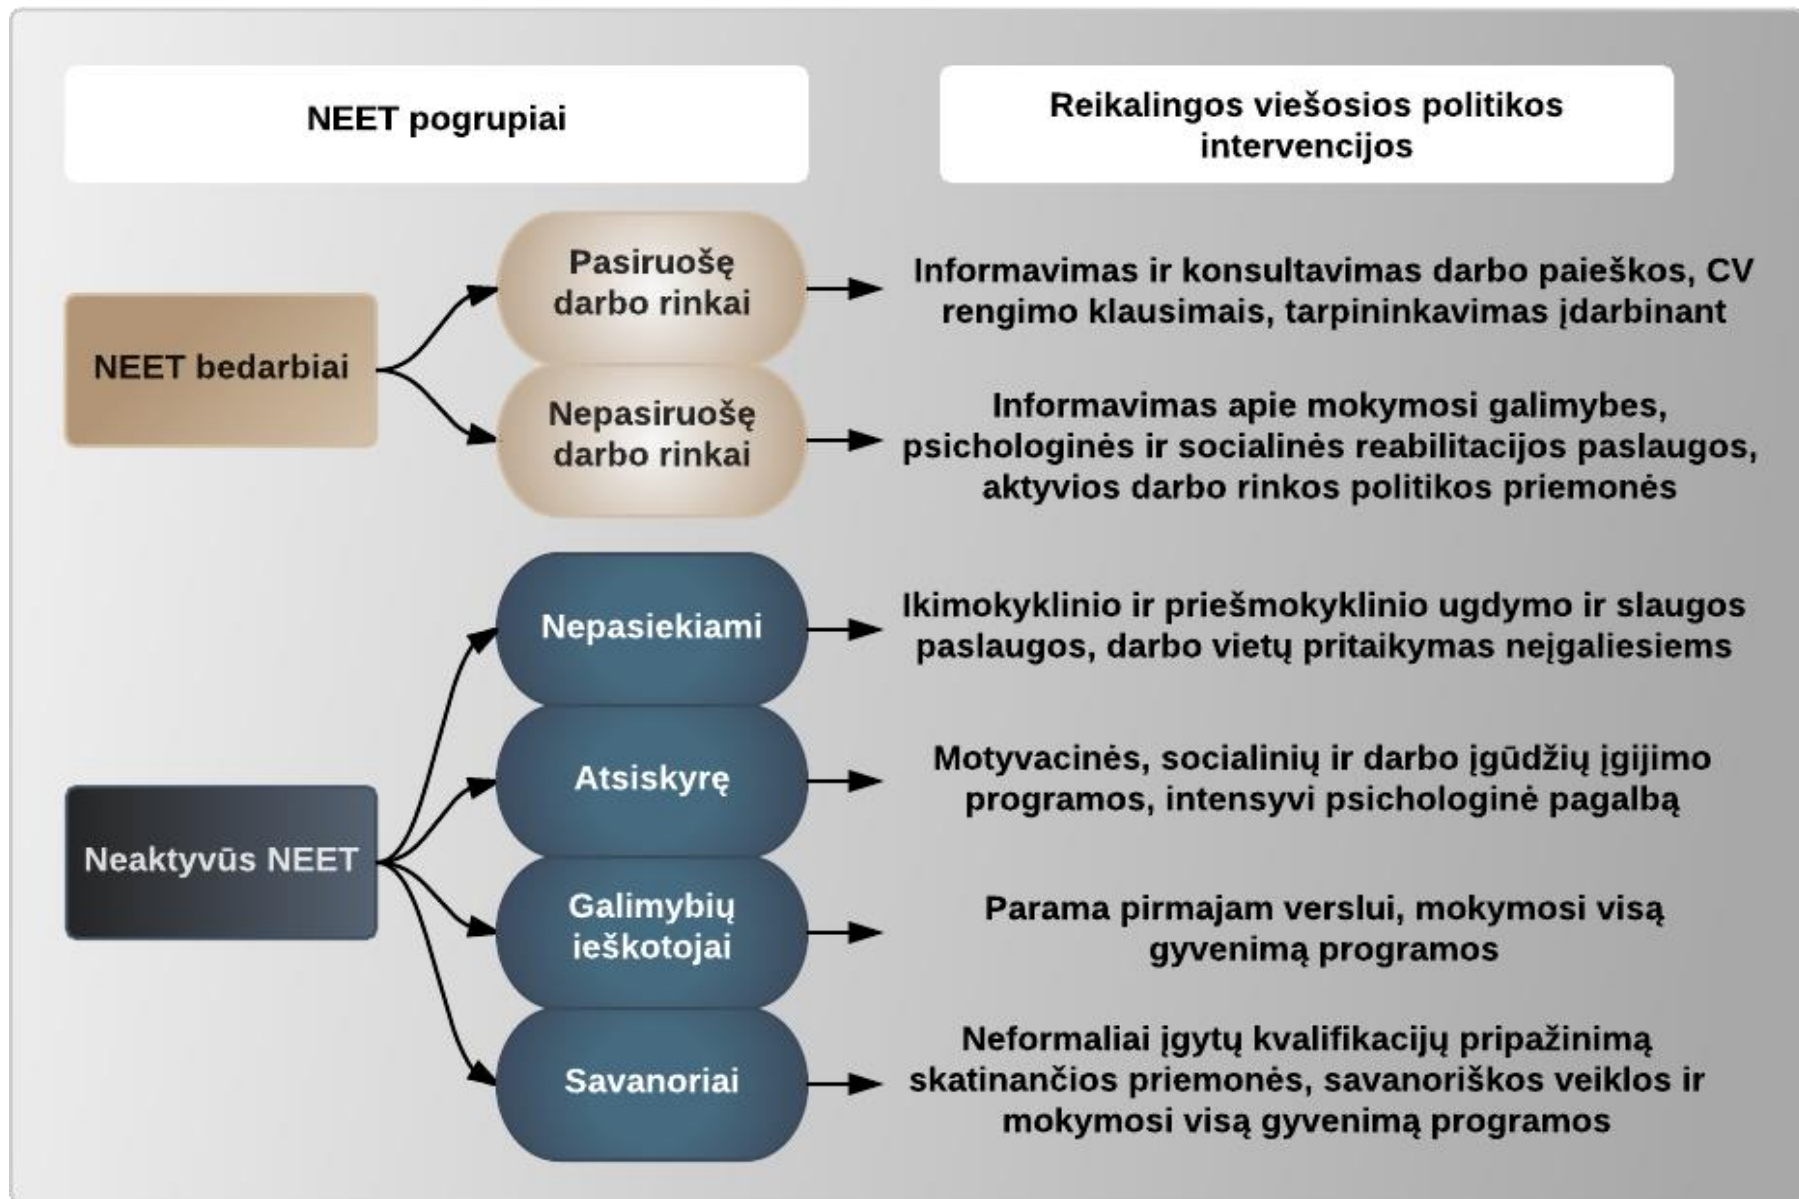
NEET pogrupiai

Reikalingos viešosios politikos intervencijos

NEET bedarbiai

Pasiruošę darbo rinkai

Informavimas ir konsultavimas darbo paieškos, CV rengimo klausimais, tarpininkavimas įdarbinant

Nepasiruošę darbo rinkai

Informavimas apie mokymosi galimybes, psichologinės ir socialinės reabilitacijos paslaugos, aktyvios darbo rinkos politikos priemonės

Neaktyvūs NEET

Nepasiekiami

Ikimokyklinio ir priešmokyklinio ugdymo ir slaugos paslaugos, darbo vietų pritaikymas neįgaliesiems

Atsiskyrę

Motyvacinės, socialinių ir darbo įgūdžių įgijimo programos, intensyvi psichologinė pagalbą

Galimybių ieškotojai

Parama pirmajam verslui, mokymosi visą gyvenimą programos

Savanoriai

Neformaliai įgytų kvalifikacijų pripažinimą skatinančios priemonės, savanoriškos veiklos ir mokymosi visą gyvenimą programos